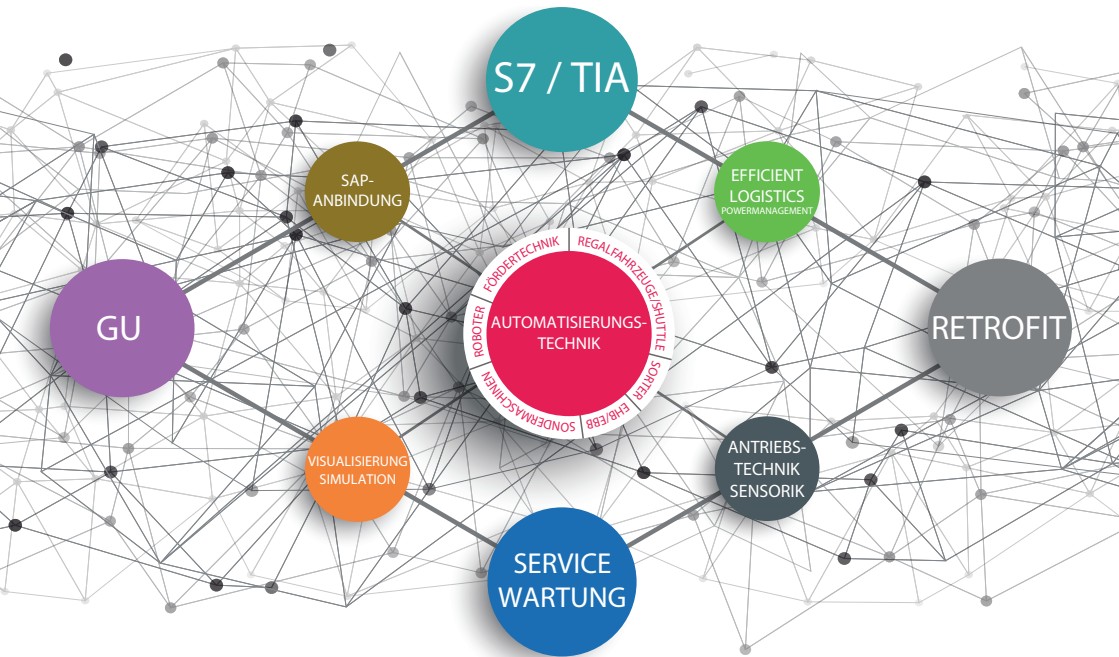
S7 / TIA

SAP-ANBINDUNG

EFFICIENT LOGISTICS POWERMANAGEMENT

GU

FÖRDERTECHNIK | REGALFAHRZEUGE/SHUTTLE | SORTER | EHB/EBB | SONDERMASCHINEN | ROBOTER

AUTOMATISIERUNGS-TECHNIK

RETROFIT

VISUALISIERUNG SIMULATION

ANTRIEBS-TECHNIK SENSORIK

SERVICE WARTUNG